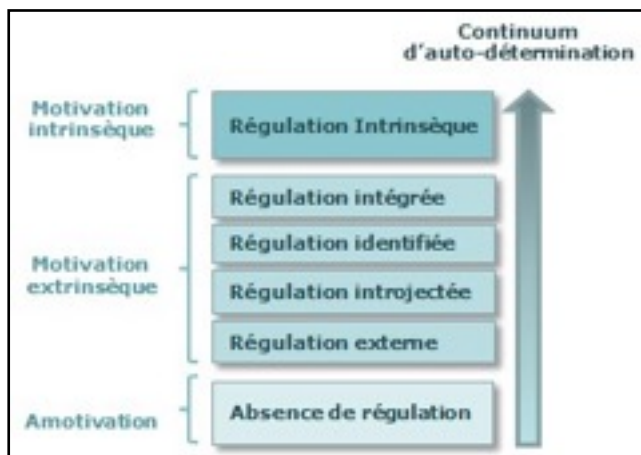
Continuum
d'auto-détermination

Motivation intrinsèque

Régulation Intrinsèque

Motivation extrinsèque

Régulation intégrée

Régulation identifiée

Régulation introjectée

Régulation externe

Amotivation

Absence de régulation